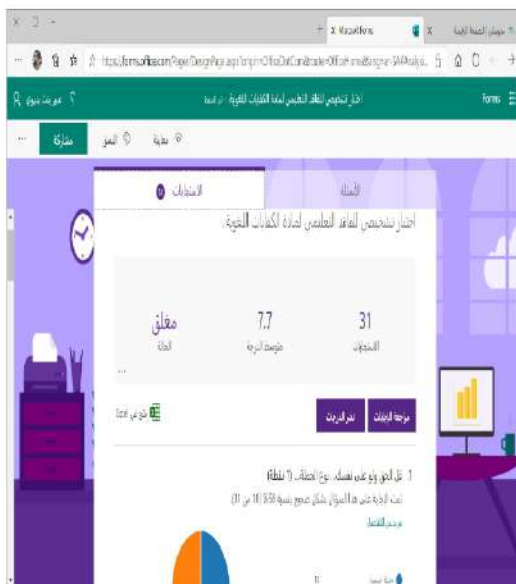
Microsoft Forms

https://forms.office.com/Pages/DesignPage.aspx

Forms

اختبار تشخيص للفاقد التعليمي لمادة الكفايات اللغوية

مشاركة

المعاينة

نمط

الأسئلة

الاستجابات 31

اختبار تشخيص للفاقد التعليمي لمادة الكفايات اللغوية

31
الاستجابات

7.7
متوسط الدرجة

مغلق
الحالة

...

مراجعة الإجابات

نشر الدرجات

فتح في Excel

1. نقل الجمل وهو على نفسه. نوع الإضافة (1 نقطة)

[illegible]

مزيد من التفاصيل

11